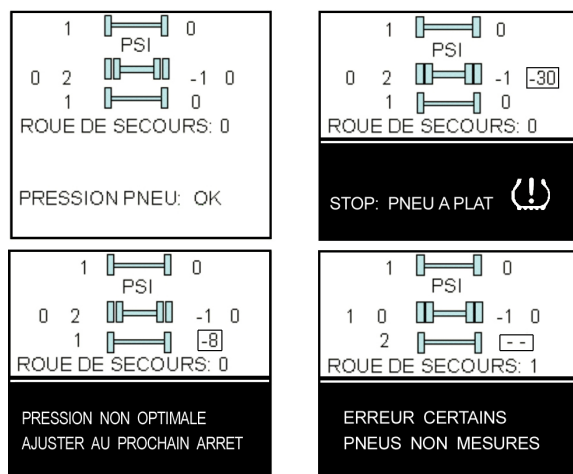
1 0
PSI
0 2 -1 0
1 0
ROUE DE SECOURS: 0

PRESSION PNEU: OK

1 0
PSI
0 2 -1 -30
1 0
ROUE DE SECOURS: 0

STOP: PNEU A PLAT

1 0
PSI
0 2 -1 0
1 -8
ROUE DE SECOURS: 0

PRESSION NON OPTIMALE
AJUSTER AU PROCHAIN ARRET

1 0
PSI
1 0 -1 0
2 - -
ROUE DE SECOURS: 1

ERREUR CERTAINS
PNEUS NON MESURES